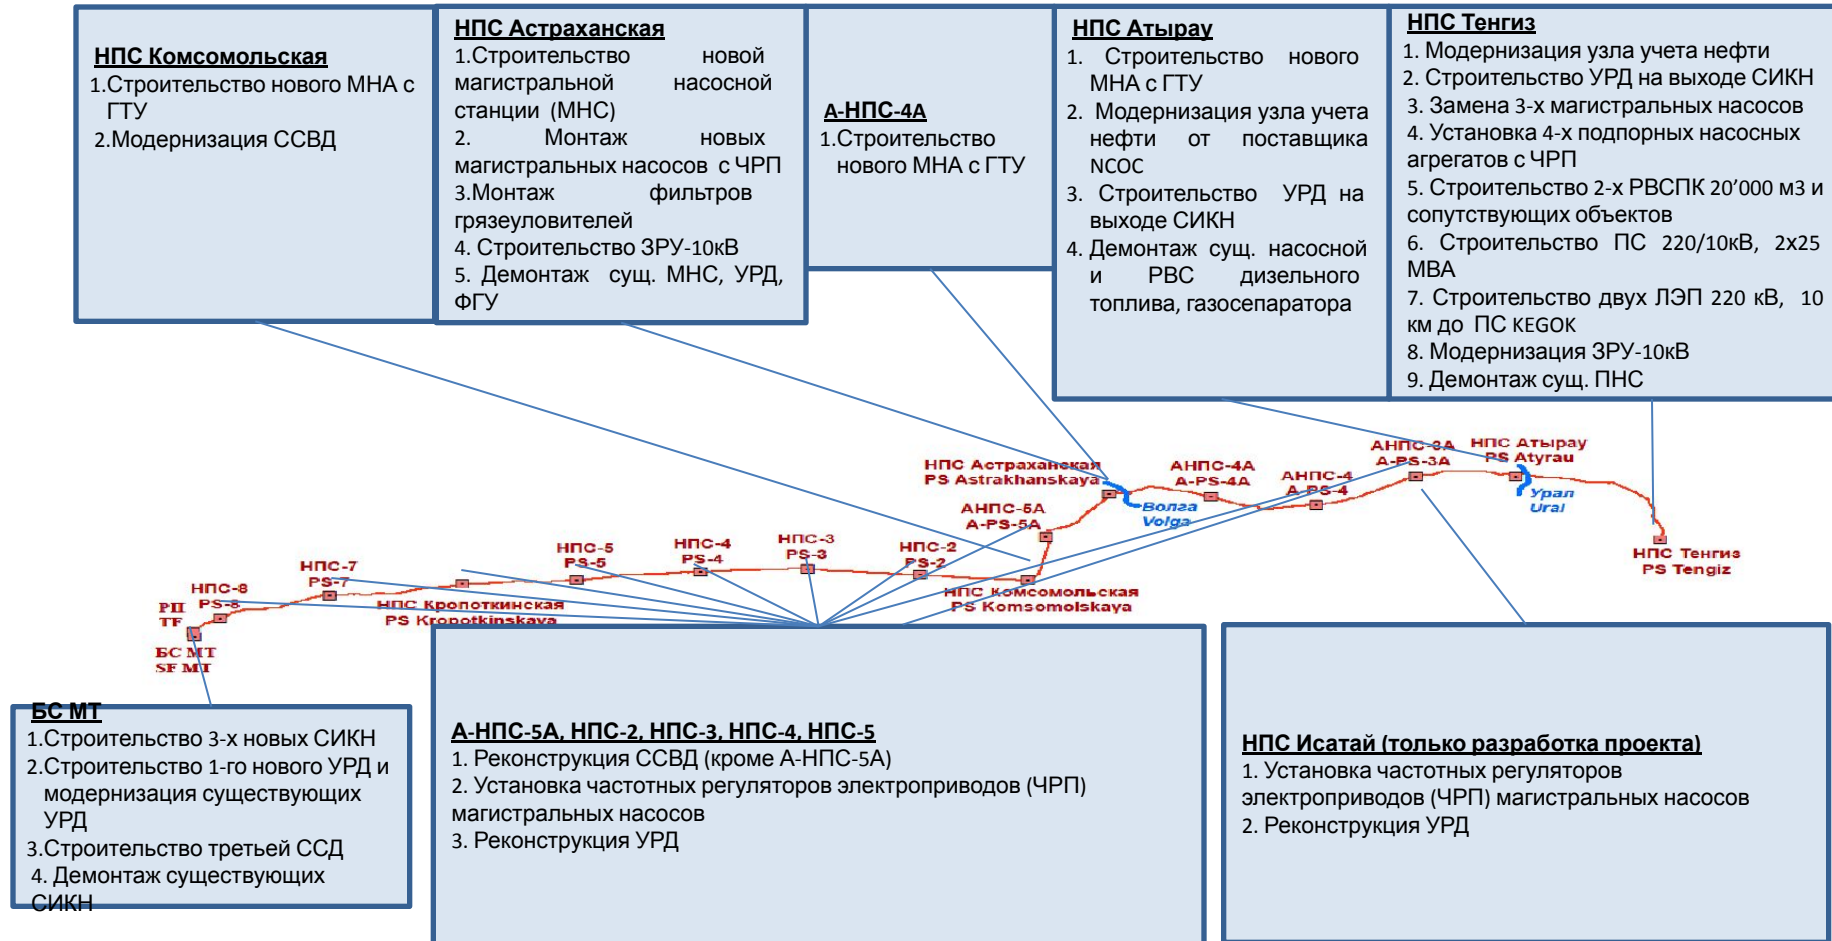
НПС Комсомольская
1.Строительство нового МНА с ГТУ
2.Модернизация ССВД

НПС Астраханская
1.Строительство новой магистральной насосной станции (МНС)
2. Монтаж новых магистральных насосов с ЧРП
3.Монтаж фильтров грязеуловителей
4. Строительство ЗРУ-10кВ
5. Демонтаж сущ. МНС, УРД, ФГУ

А-НПС-4А
1.Строительство нового МНА с ГТУ

НПС Атырау
1. Строительство нового МНА с ГТУ
2. Модернизация узла учета нефти от поставщика NCOC
3. Строительство УРД на выходе СИКН
4. Демонтаж сущ. насосной и РВС дизельного топлива, газосепаратора

НПС Тенгиз
1. Модернизация узла учета нефти
2. Строительство УРД на выходе СИКН
3. Замена 3-х магистральных насосов
4. Установка 4-х подпорных насосных агрегатов с ЧРП
5. Строительство 2-х РВСПК 20’000 м3 и сопутствующих объектов
6. Строительство ПС 220/10кВ, 2х25 МВА
7. Строительство двух ЛЭП 220 кВ, 10 км до ПС KEGOK
8. Модернизация ЗРУ-10кВ
9. Демонтаж сущ. ПНС

НПС Астраханская
PS Astrakhanskaya
АНПС-4А
A-PS-4A
АНПС-3А
A-PS-3A
НПС Атырау
PS Atyrau
АНПС-4
A-PS-4
Волга
Volga
Урал
Ural
АНПС-5А
A-PS-5A
НПС-5
PS-5
НПС-4
PS-4
НПС-3
PS-3
НПС-2
PS-2
НПС-7
PS-7
НПС-8
PS-8
РП
TF
НПС Кропоткинская
PS Kropotkinskaya
НПС Комсомольская
PS Komsomolskaya
НПС Тенгиз
PS Tengiz
БС МТ
SF MT

БС МТ
1.Строительство 3-х новых СИКН
2.Строительство 1-го нового УРД и модернизация существующих УРД
3.Строительство третьей ССД
4. Демонтаж существующих СИКН

А-НПС-5А, НПС-2, НПС-3, НПС-4, НПС-5
1. Реконструкция ССВД (кроме А-НПС-5А)
2. Установка частотных регуляторов электроприводов (ЧРП) магистральных насосов
3. Реконструкция УРД

НПС Исатай (только разработка проекта)
1. Установка частотных регуляторов электроприводов (ЧРП) магистральных насосов
2. Реконструкция УРД